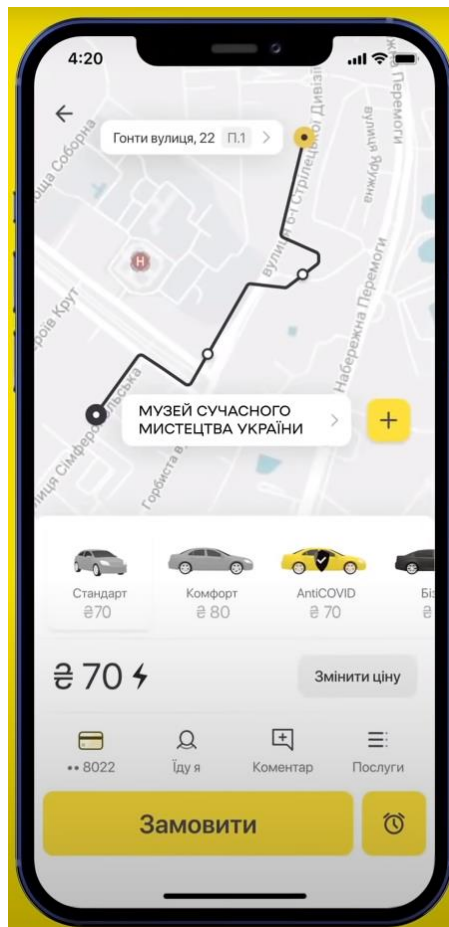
4:20

Гонти вулиця, 22 П.1

лоща Соборна

вулиця 6-ї Стрілецької Дивізії

вулиця Перемоги

вулиця Яружна

Героїв Крут

Набережна Перемоги

Сімферопольська

МУЗЕЙ СУЧАСНОГО МИСТЕЦТВА УКРАЇНИ

вулиця Сімферопольська

Горбиста в

Стандарт
₴70

Комфорт
₴ 80

AntiCOVID
₴ 70

Бі

₴ 70

Змінити ціну

•• 8022

Їду я

Коментар

Послуги

Замовити